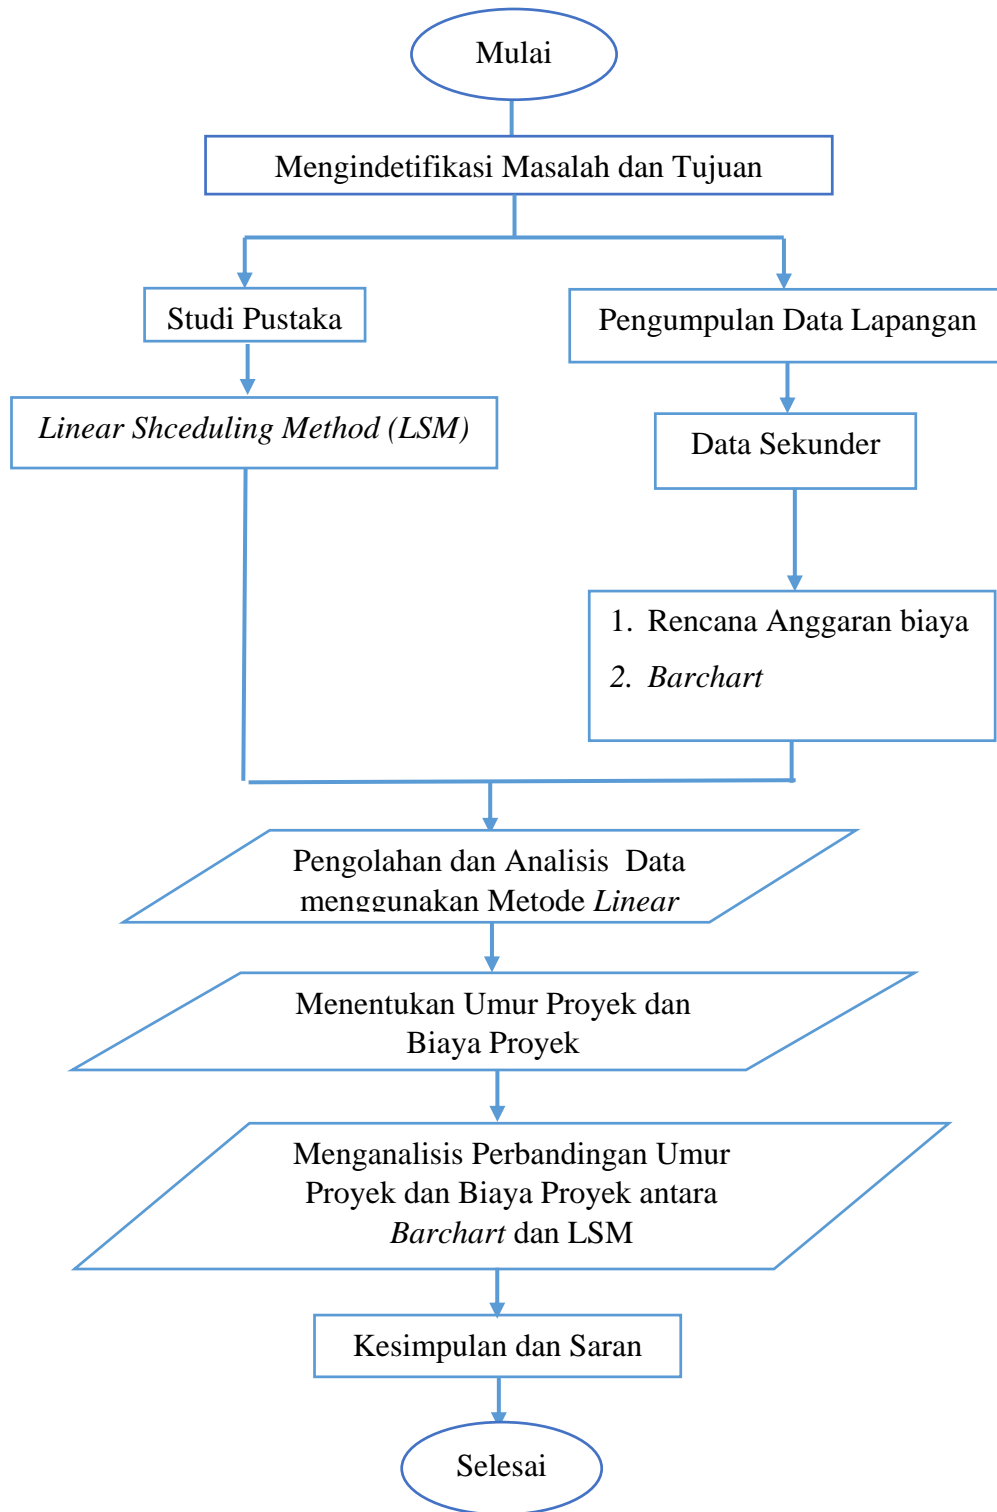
Mulai

Mengindetifikasi Masalah dan Tujuan

Studi Pustaka

Pengumpulan Data Lapangan

Linear Shceduling Method (LSM)

Data Sekunder

1. Rencana Anggaran biaya
2. Barchart

Pengolahan dan Analisis Data menggunakan Metode Linear

Menentukan Umur Proyek dan Biaya Proyek

Menganalisis Perbandingan Umur Proyek dan Biaya Proyek antara Barchart dan LSM

Kesimpulan dan Saran

Selesai